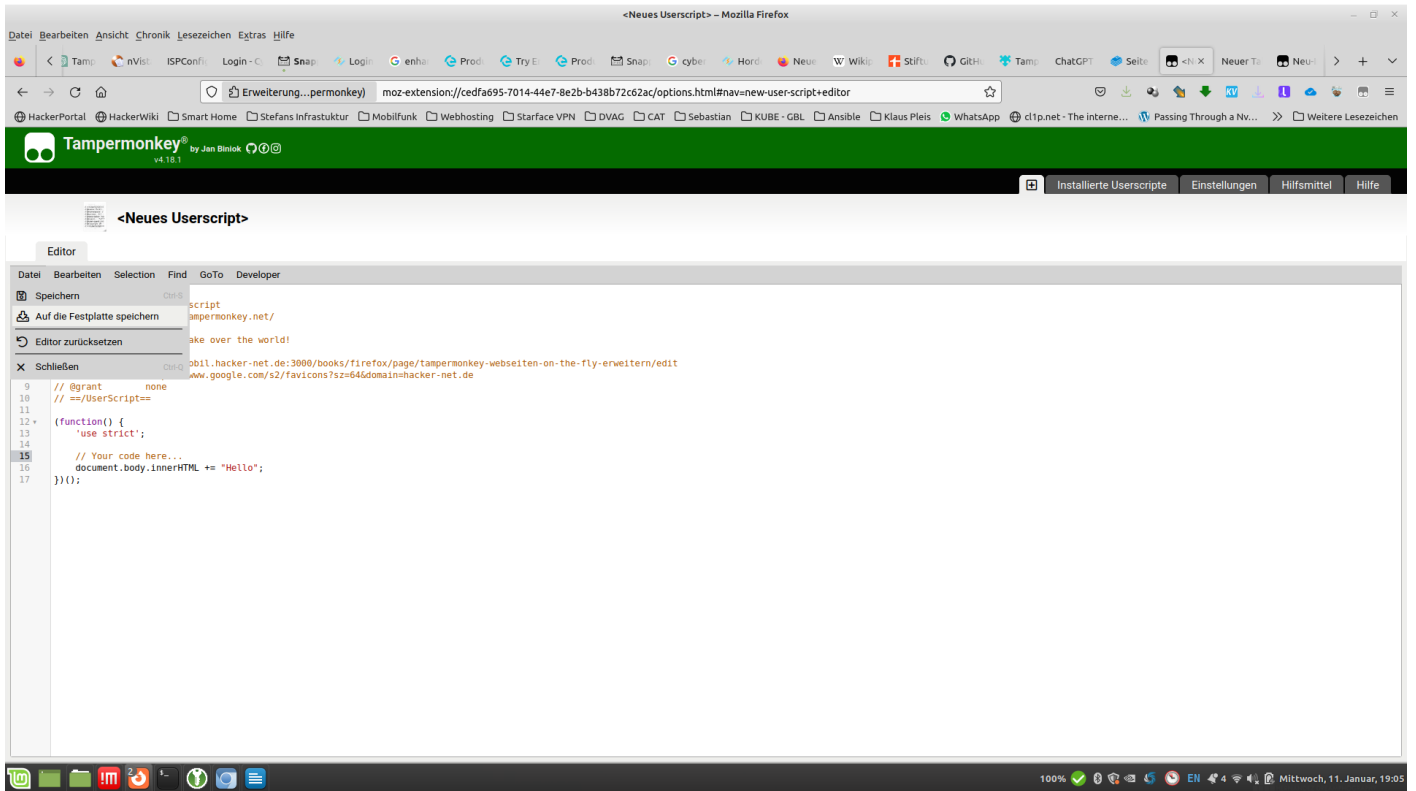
<Neues Userscript> – Mozilla Firefox

Datei Bearbeiten Ansicht Chronik Lesezeichen Extras Hilfe

Tamp nVist ISPConfi Login - C Snap Login enha Prod Try E Prod Snap cyber Hord Neue Wikip Stift GitH Tamp ChatGPT Seite <N × Neuer Ta Neu-

Erweiterung...permonkey) moz-extension://cedfa695-7014-44e7-8e2b-b438b72c62ac/options.html#nav=new-user-script+editor

HackerPortal HackerWiki Smart Home Stefans Infrastuktur Mobilfunk Webhosting Starface VPN DVAG CAT Sebastian KUBE - GBL Ansible Klaus Pleis WhatsApp cl1p.net - The interne... Passing Through a Nv... Weitere Lesezeichen

Tampermonkey® by Jan Biniok
v4.18.1

Installierte Userscripte Einstellungen Hilfsmittel Hilfe

<Neues Userscript>

Editor

Datei Bearbeiten Selection Find GoTo Developer

Speichern Ctrl-S
Auf die Festplatte speichern
Editor zurücksetzen
Schließen Ctrl-Q

script
ampermonkey.net/
ake over the world!
obil.hacker-net.de:3000/books/firefox/page/tampermonkey-webseiten-on-the-fly-erweitern/edit
www.google.com/s2/favicons?sz=64&domain=hacker-net.de

9 // @grant none
10 // ==/UserScript==
11
12 (function() {
13 'use strict';
14
15 // Your code here...
16 document.body.innerHTML += "Hello";
17 })();

100% EN 4 Mittwoch, 11. Januar, 19:05